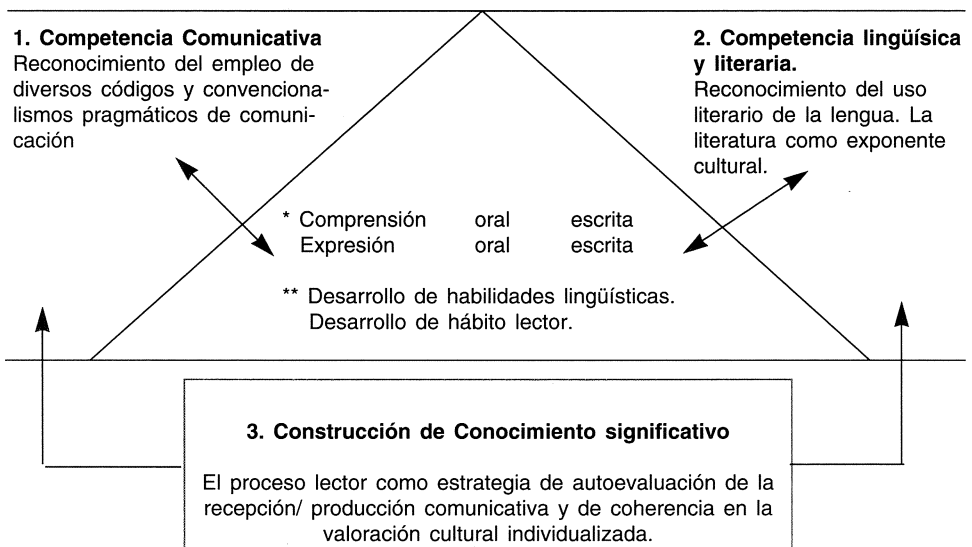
**1. Competencia Comunicativa**
Reconocimiento del empleo de diversos códigos y convencionalismos pragmáticos de comunicación

**2. Competencia lingüísica y literaria.**
Reconocimiento del uso literario de la lengua. La literatura como exponente cultural.

| * Comprensión | oral | escrita |
|---|---|---|
| Expresión | oral | escrita |

** Desarrollo de habilidades lingüísticas.
Desarrollo de hábito lector.

**3. Construcción de Conocimiento significativo**

El proceso lector como estrategia de autoevaluación de la recepción/ producción comunicativa y de coherencia en la valoración cultural individualizada.